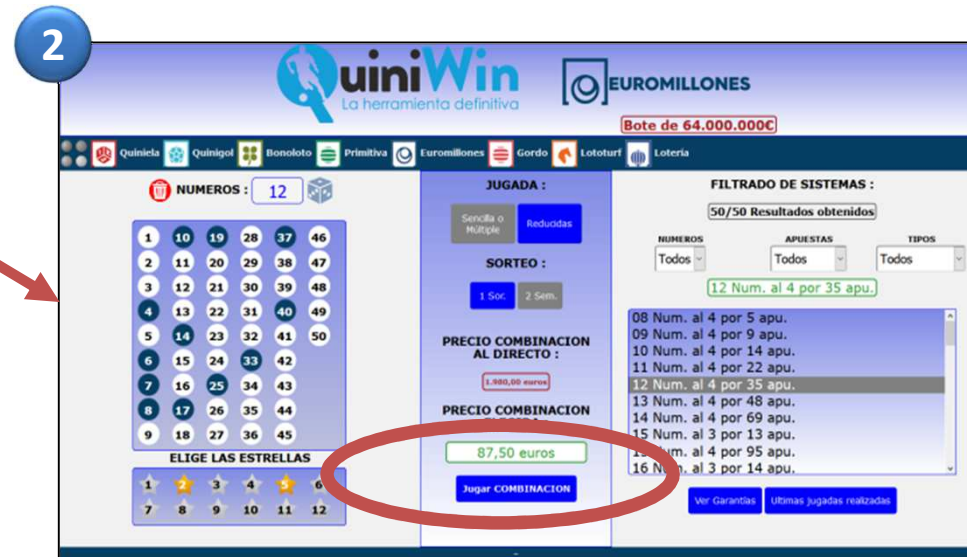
2

QuiniWin
La herramienta definitiva

EUROMILLONES

Bote de 64.000.000€

Quiniela Quinigol Bonoloto Primitiva Euromillones Gordo Lototurf Loteria

NUMEROS : 12

| 1 | 10 | 19 | 28 | 37 | 46 |
|---|---|---|---|---|---|
| 2 | 11 | 20 | 29 | 38 | 47 |
| 3 | 12 | 21 | 30 | 39 | 48 |
| 4 | 13 | 22 | 31 | 40 | 49 |
| 5 | 14 | 23 | 32 | 41 | 50 |
| 6 | 15 | 24 | 33 | 42 | |
| 7 | 16 | 25 | 34 | 43 | |
| 8 | 17 | 26 | 35 | 44 | |
| 9 | 18 | 27 | 36 | 45 | |

ELIGE LAS ESTRELLAS

1 2 3 4 5 6
7 8 9 10 11 12

JUGADA :

Sencilla o Múltiple
Reducidas

SORTEO :

1 Sor.
2 Sem.

PRECIO COMBINACION AL DIRECTO :

1.980,00 euros

PRECIO COMBINACION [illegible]

87,50 euros

Jugar COMBINACION

FILTRADO DE SISTEMAS :

50/50 Resultados obtenidos

NUMEROS
Todos
APUESTAS
Todos
TIPOS
Todos

12 Num. al 4 por 35 apu.

08 Num. al 4 por 5 apu.
09 Num. al 4 por 9 apu.
10 Num. al 4 por 14 apu.
11 Num. al 4 por 22 apu.
12 Num. al 4 por 35 apu.
13 Num. al 4 por 48 apu.
14 Num. al 4 por 69 apu.
15 Num. al 3 por 13 apu.
1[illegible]m. al 4 por 95 apu.
16 N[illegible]m. al 3 por 14 apu.

Ver Garantias
Ultimas jugadas realizadas